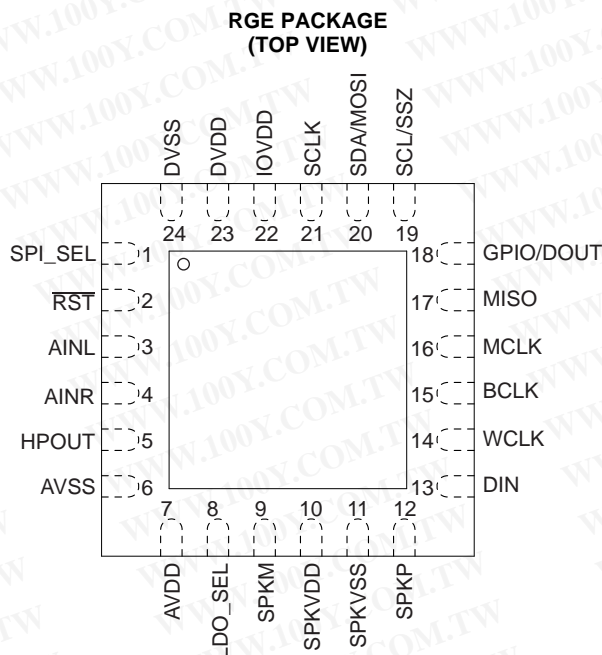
RGE PACKAGE
(TOP VIEW)

DVSS 24
DVDD 23
IOVDD 22
SCLK 21
SDA/MOSI 20
SCL/SSZ 19

SPI_SEL 1
$\overline{RST}$ 2
AINL 3
AINR 4
HPOUT 5
AVSS 6

18 GPIO/DOUT
17 MISO
16 MCLK
15 BCLK
14 WCLK
13 DIN

7 AVDD
8 LDO_SEL
9 SPKM
10 SPKVDD
11 SPKVSS
12 SPKP

WWW.100Y.COM.TW